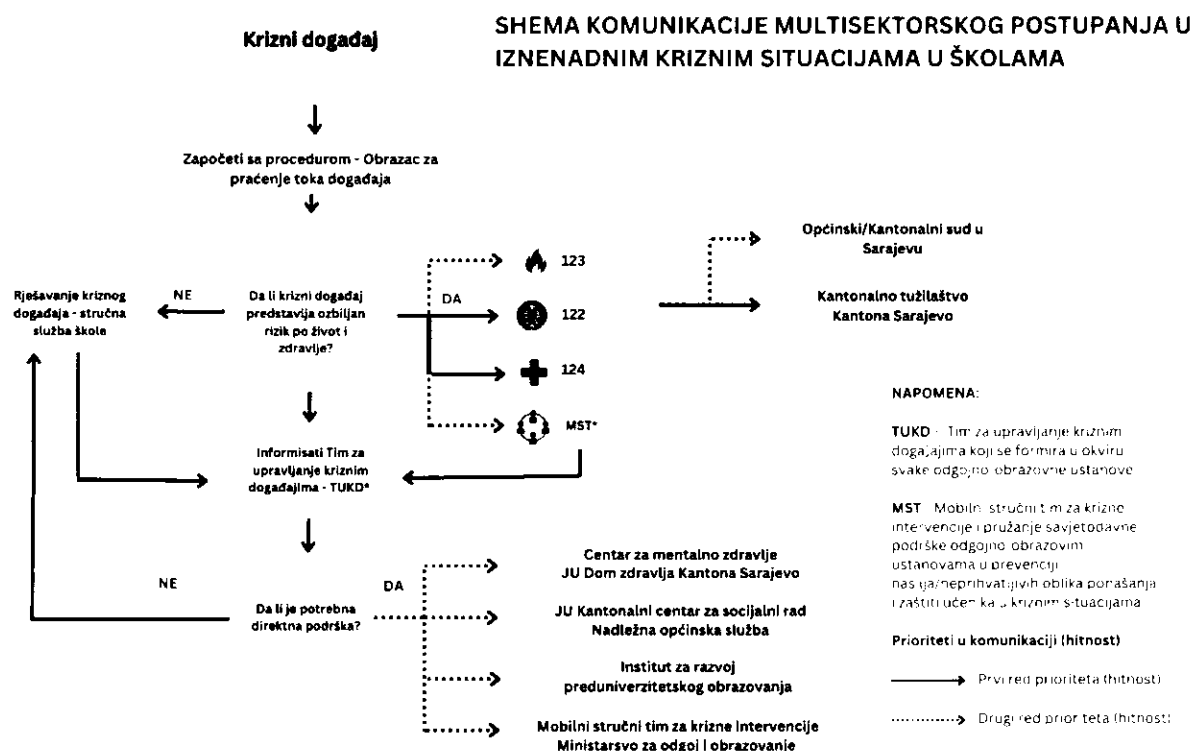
Krizni događaj

SHEMA KOMUNIKACIJE MULTISEKTORSKOG POSTUPANJA U IZNENADNIM KRIZNIM SITUACIJAMA U ŠKOLAMA

Započeti sa procedurom - Obrazac za praćenje toka događaja

Rješavanje kriznog događaja - stručna služba škole

NE

Da li krizni događaj predstavlja ozbiljan rizik po život i zdravlje?

DA

123

122

124

MST*

Općinski/Kantonalni sud u Sarajevu

Kantonalno tužilaštvo Kantona Sarajevo

Informisati Tim za upravljanje kriznim događajima - TUKD*

NE

DA

Da li je potrebna direktna podrška?

Centar za mentalno zdravlje JU Dom zdravlja Kantona Sarajevo

JU Kantonalni centar za socijalni rad Nadležna općinska služba

Institut za razvoj preduniverzitetskog obrazovanja

Mobilni stručni tim za krizne intervencije Ministarsvo za odgoj i obrazovanje

NAPOMENA:

TUKD - Tim za upravljanje kriznim događajima koji se formira u okviru svake odgojno obrazovne ustanove

MST - Mobilni stručni tim za krizne intervencije i pružanje savjetodavne podrške odgojno obrazovim ustanovama u prevenciji nasilja/neprihvatljivih oblika ponašanja i zaštiti učenika u kriznim situacijama

Prioriteti u komunikaciji (hitnost)

Prvi red prioriteta (hitnost)

Drugi red prioriteta (hitnost)